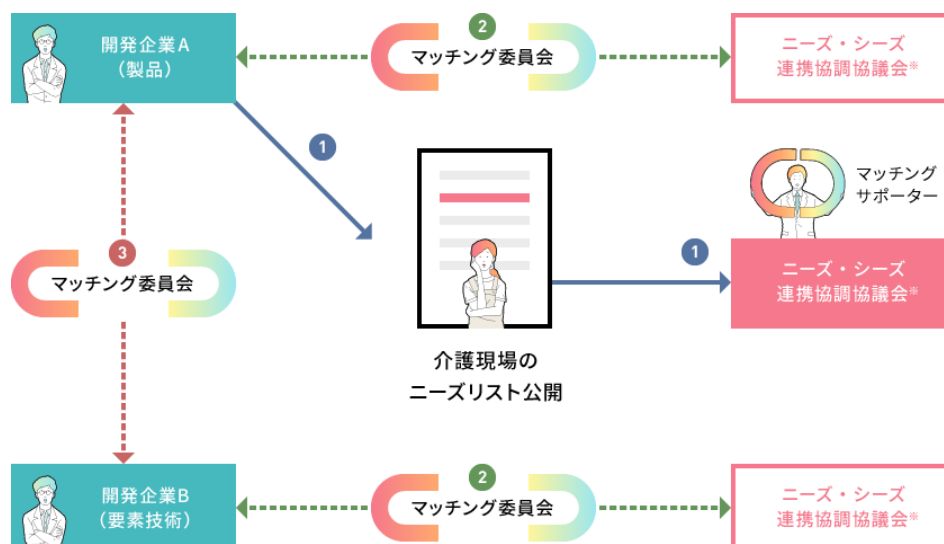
開発企業A
（製品）

2
マッチング委員会

ニーズ・シーズ
連携協調協議会※

1

マッチング
サポーター

3
マッチング委員会

1

ニーズ・シーズ
連携協調協議会※

介護現場の
ニーズリスト公開

開発企業B
（要素技術）

2
マッチング委員会

ニーズ・シーズ
連携協調協議会※